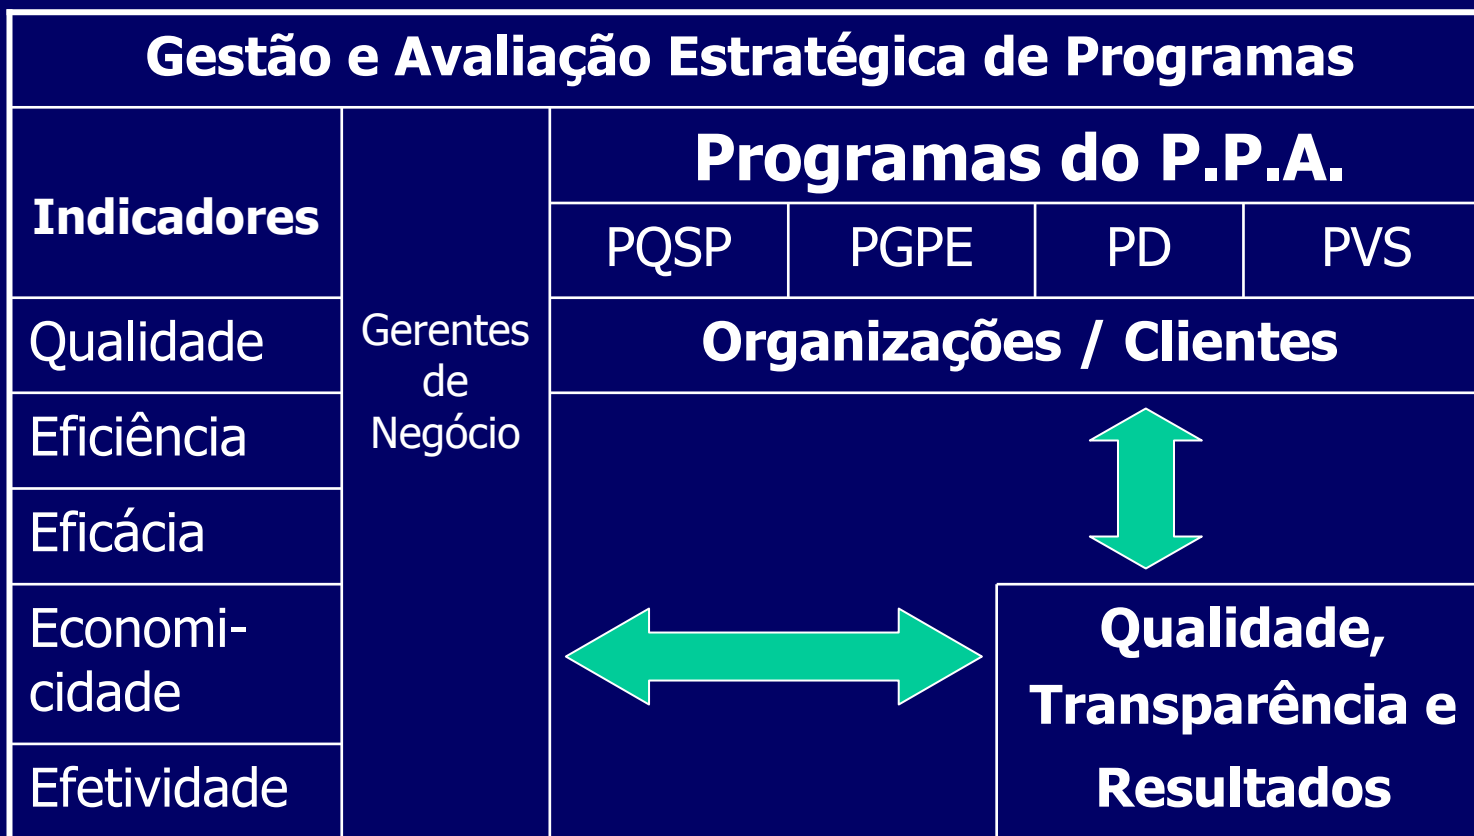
Gestão e Avaliação Estratégica de Programas

Indicadores

Gerentes de Negócio

Programas do P.P.A.

| PQSP | PGPE | PD | PVS |
|---|---|---|---|

Qualidade

Eficiência

Eficácia

Economicidade

Efetividade

Organizações / Clientes

Qualidade, Transparência e Resultados